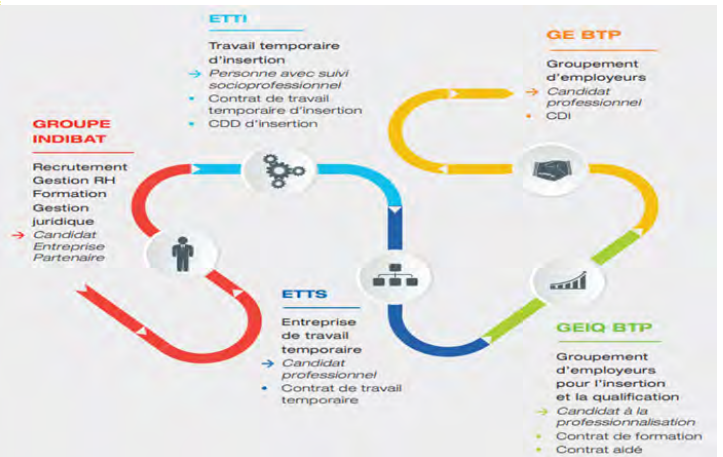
ETTI

Travail temporaire d'insertion
→ Personne avec suivi socioprofessionnel
• Contrat de travail temporaire d'insertion
• CDD d'insertion

GE BTP

Groupement d'employeurs
→ Candidat professionnel
• CDI

GROUPE INDIBAT

Recrutement
Gestion RH
Formation
Gestion juridique
→ Candidat Entreprise Partenaire

ETTS

Entreprise de travail temporaire
→ Candidat professionnel
• Contrat de travail temporaire

GEIQ BTP

Groupement d'employeurs pour l'insertion et la qualification
→ Candidat à la professionnalisation
• Contrat de formation
• Contrat aidé